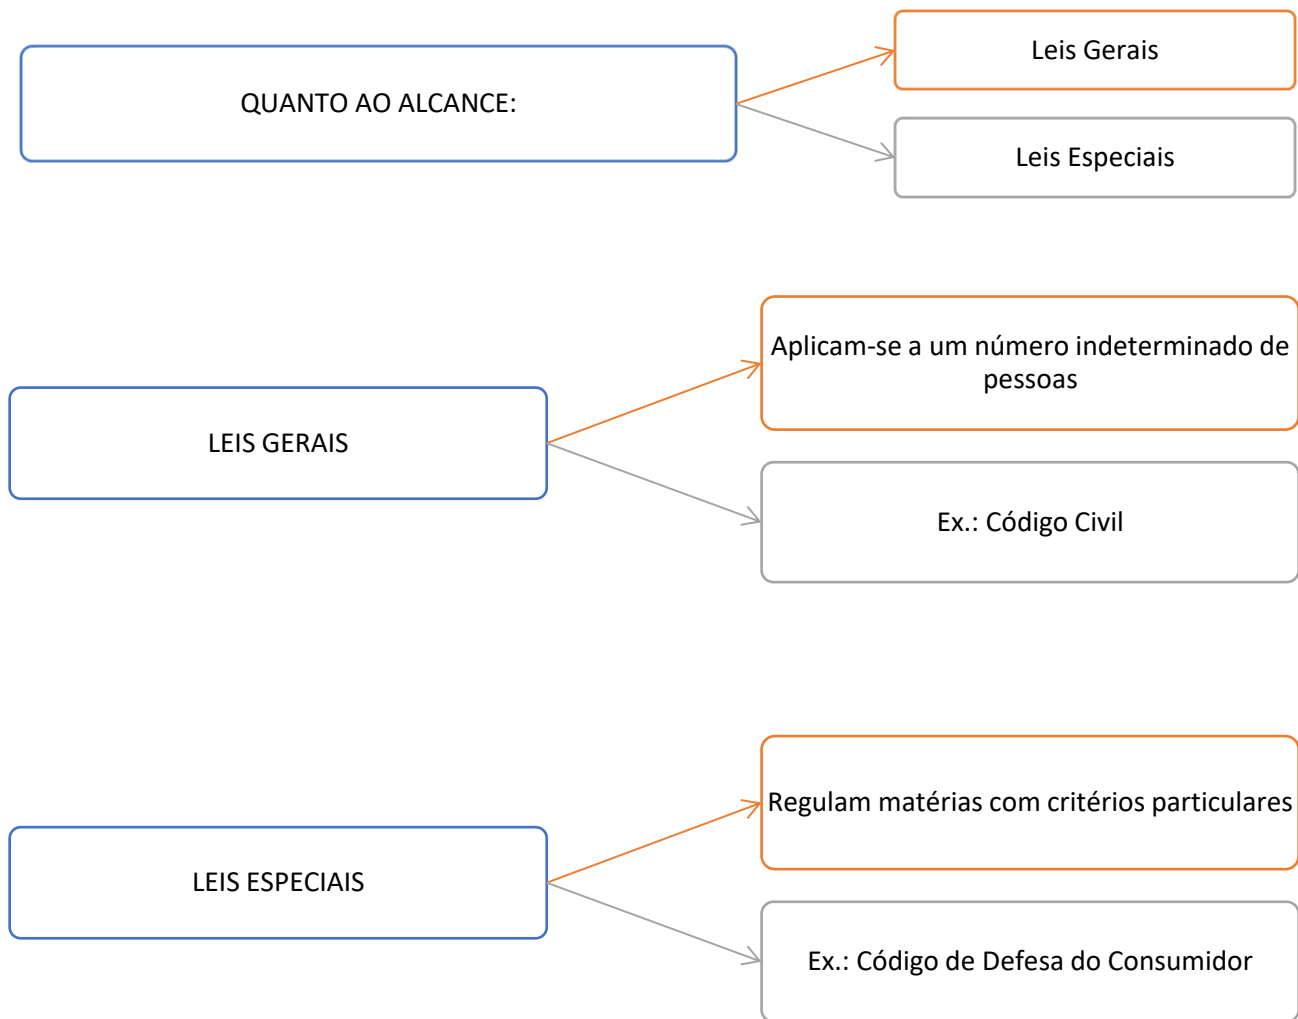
QUANTO AO ALCANCE:

Leis Gerais

Leis Especiais

LEIS GERAIS

Aplicam-se a um número indeterminado de pessoas

Ex.: Código Civil

LEIS ESPECIAIS

Regulam matérias com critérios particulares

Ex.: Código de Defesa do Consumidor